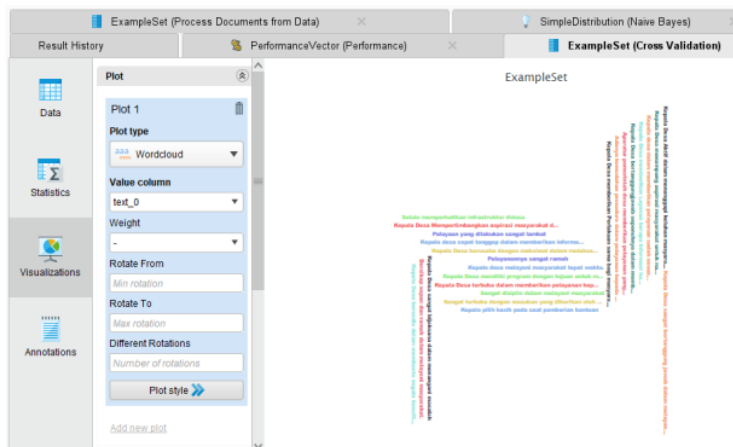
ExampleSet (Process Documents from Data)

SimpleDistribution (Naive Bayes)

Result History

PerformanceVector (Performance)

ExampleSet (Cross Validation)

Data

Statistics

Visualizations

Annotations

Plot

Plot 1

Plot type

Wordcloud

Value column

text_0

Weight

-

Rotate From

Min rotation

Rotate To

Max rotation

Different Rotations

Number of rotations

Plot style

Add new plot

ExampleSet

Selalu memperhatikan infrastruktur desa
Kepala Desa Mempertimbangkan aspirasi masyarakat d...
Pelayanan yang diberikan sangat lambat
Kepala desa cepat tanggap dalam memberikan informas...
Kepala Desa bersedia dengan maksimal dalam melaksa...
Pelayanannya sangat ramah
Kepala desa melayani masyarakat tepat waktu
Kepala Desa memiliki program dengan tujuan untuk m...
Kepala Desa terbuka dalam memberikan pelayanan kep...
Sangat disiplin dalam melayani masyarakat
Sangat terbuka dengan masukan yang diberikan oleh ...
Kepala pilih kasih pada saat pemberian bantuan
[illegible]